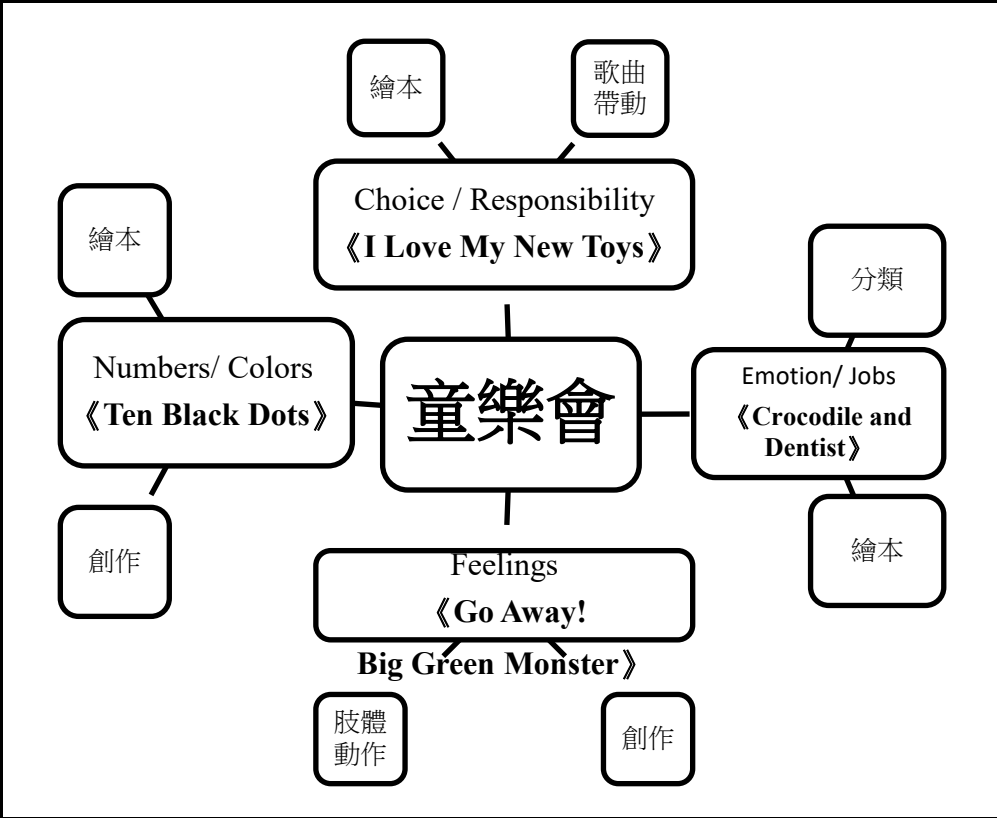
繪本

歌曲帶動

Choice / Responsibility
《I Love My New Toys》

繪本

Numbers/ Colors
《Ten Black Dots》

童樂會

分類

Emotion/ Jobs
《Crocodile and Dentist》

繪本

創作

Feelings
《Go Away! Big Green Monster》

肢體動作

創作